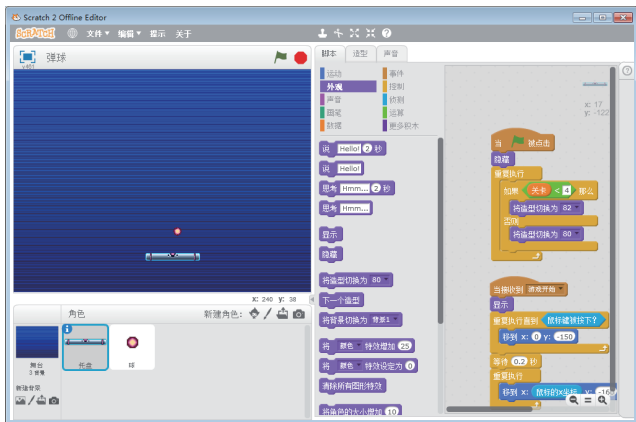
Scratch 2 Offline Editor

SCRATCH 文件▾ 编辑▾ 提示 关于

弹球

v461

x: 240 y: 38

角色

新建角色:

舞台
3 背景

新建背景

托盘

球

脚本 造型 声音

运动
外观
声音
画笔
数据
事件
控制
侦测
运算
更多积木

说 Hello! 2 秒
说 Hello!
思考 Hmm... 2 秒
思考 Hmm...
显示
隐藏
将造型切换为 80
下一个造型
将背景切换为 背景1
将 颜色 特效增加 25
将 颜色 特效设定为 0
清除所有图形特效
将角色的大小增加 10

x: 17
y: -122

当 被点击
隐藏
重复执行
如果 关卡 < 4 那么
将造型切换为 82
否则
将造型切换为 80

当接收到 游戏开始
显示
重复执行直到 按键 被按下?
移到 x: 0 y: -150
等待 0.2 秒
重复执行
移到 x: 鼠标的x坐标 y: -150